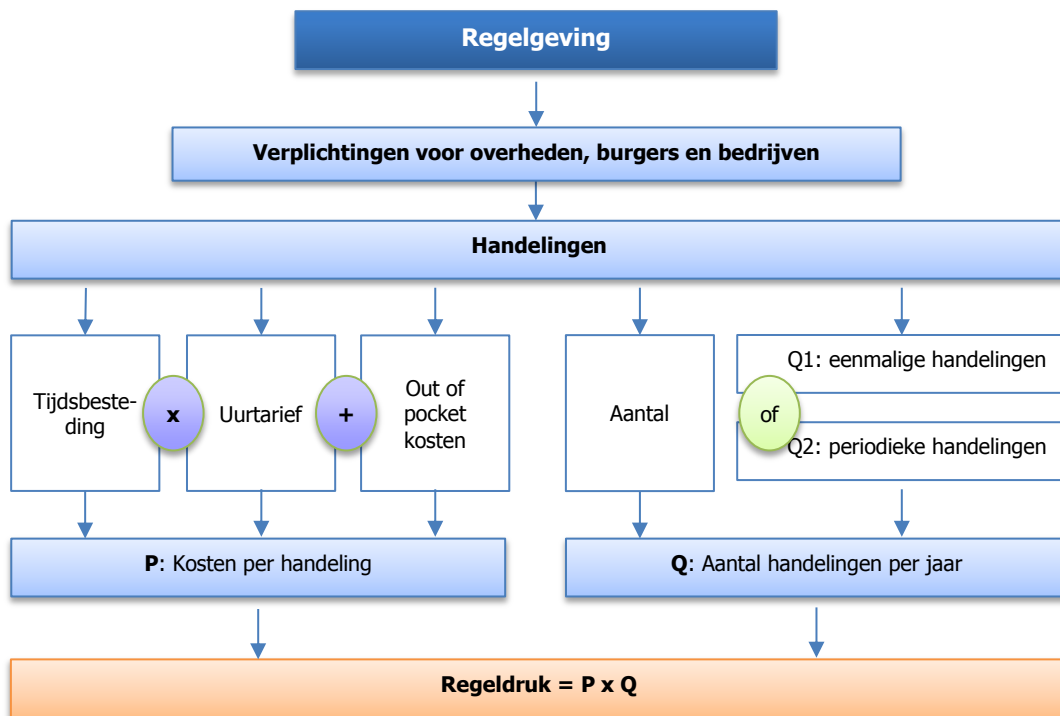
Regelgeving

Verplichtingen voor overheden, burgers en bedrijven

Handelingen

Tijdsbesteding

x

Uurtarief

+

Out of pocket kosten

Aantal

of

Q1: eenmalige handelingen

Q2: periodieke handelingen

P: Kosten per handeling

Q: Aantal handelingen per jaar

Regeldruk = P x Q